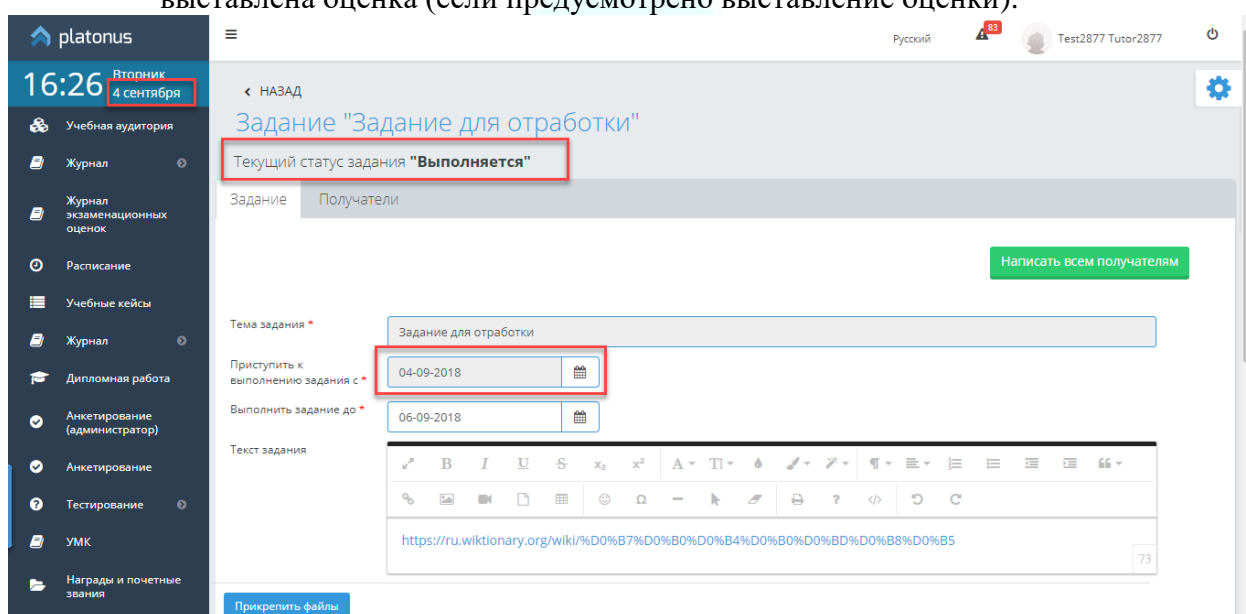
выставлена оценка (если предусмотрено выставление оценки).

platonus

16:26 Вторник 4 сентября

Учебная аудитория

Журнал

Журнал экзаменационных оценок

Расписание

Учебные кейсы

Журнал

Дипломная работа

Анкетирование (администратор)

Анкетирование

Тестирование

УМК

Награды и почетные звания

Русский 83 Test2877 Tutor2877

‹ НАЗАД

Задание "Задание для отработки"

Текущий статус задания "Выполняется"

Задание Получатели

Написать всем получателям

Тема задания * Задание для отработки

Приступить к выполнению задания с * 04-09-2018

Выполнить задание до * 06-09-2018

Текст задания

B I U S $x_2$ $x^2$ A TI

https://ru.wiktionary.org/wiki/%D0%B7%D0%B0%D0%B4%D0%B0%D0%BD%D0%B8%D0%B5

73

Прикрепить файлы